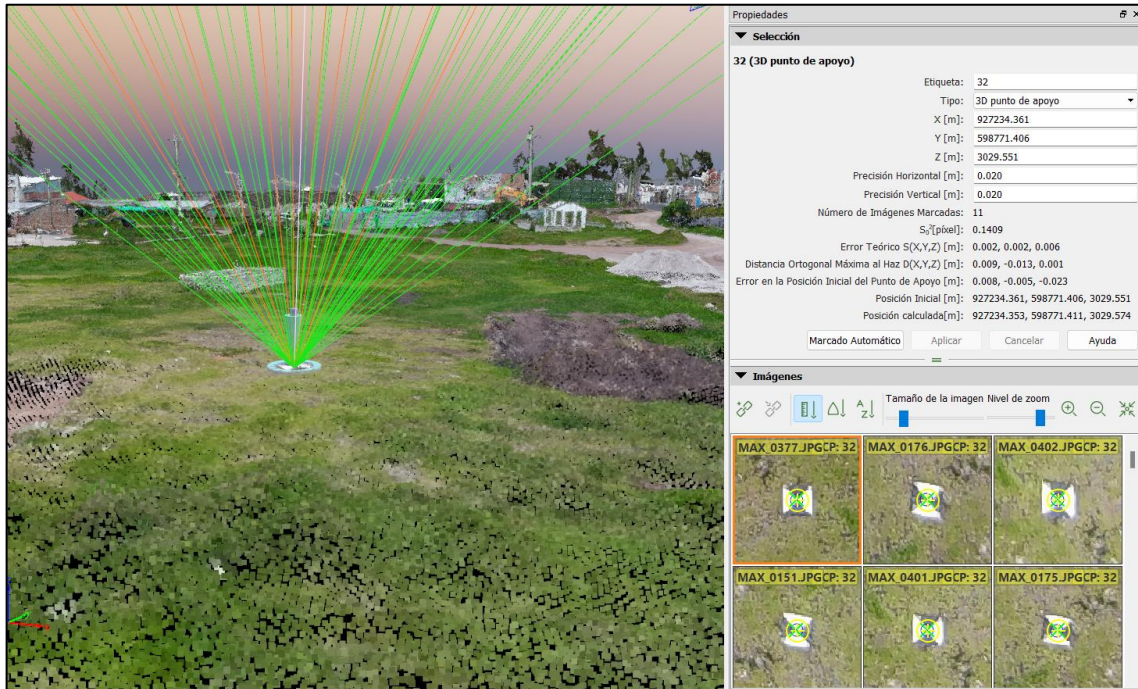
Propiedades

▼ Selección

32 (3D punto de apoyo)

Etiqueta: 32

Tipo: 3D punto de apoyo

X [m]: 927234.361

Y [m]: 598771.406

Z [m]: 3029.551

Precisión Horizontal [m]: 0.020

Precisión Vertical [m]: 0.020

Número de Imágenes Marcadas: 11

$S_0^2$[píxel]: 0.1409

Error Teórico S(X,Y,Z) [m]: 0.002, 0.002, 0.006

Distancia Ortogonal Máxima al Haz D(X,Y,Z) [m]: 0.009, -0.013, 0.001

Error en la Posición Inicial del Punto de Apoyo [m]: 0.008, -0.005, -0.023

Posición Inicial [m]: 927234.361, 598771.406, 3029.551

Posición calculada[m]: 927234.353, 598771.411, 3029.574

Marcado Automático | Aplicar | Cancelar | Ayuda

▼ Imágenes

Tamaño de la imagen Nivel de zoom

MAX_0377.JPGCP: 32 | MAX_0176.JPGCP: 32 | MAX_0402.JPGCP: 32

MAX_0151.JPGCP: 32 | MAX_0401.JPGCP: 32 | MAX_0175.JPGCP: 32